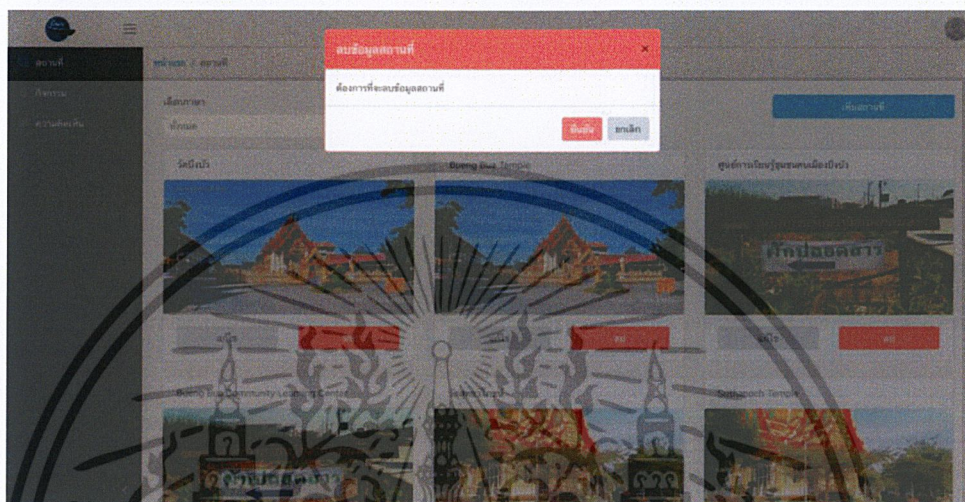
สถานที่
กิจกรรม
ความคิดเห็น
หน้าหลัก / สถานที่
ลบข้อมูลสถานที่
×
ต้องการที่จะลบข้อมูลสถานที่
ยืนยัน
ยกเลิก
เลือกภาษา
ทั้งหมด
เพิ่มสถานที่
วัดบึงบัว
Bueng Bua Temple
ศูนย์การเรียนรู้ชุมชนคนเมืองบึงบัว
แก้ไข
ลบ
แก้ไข
ลบ
แก้ไข
ลบ
Bueng Bua Community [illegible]
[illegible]
Sothapoch Temple